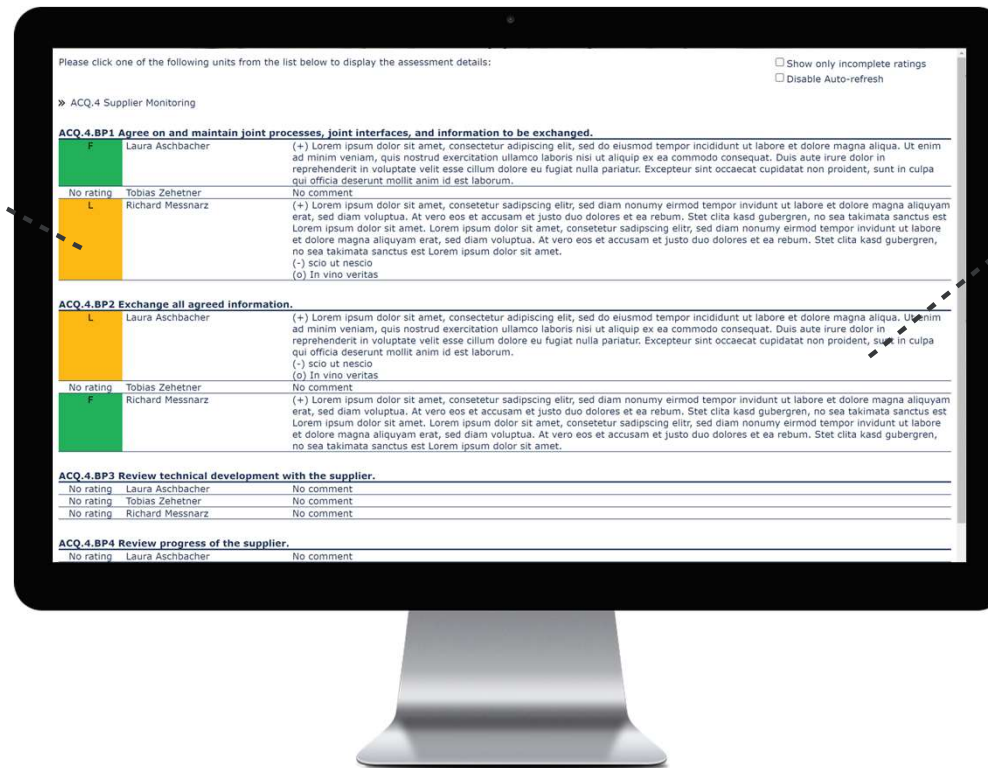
Please click one of the following units from the list below to display the assessment details:

☐ Show only incomplete ratings
☐ Disable Auto-refresh

» ACQ.4 Supplier Monitoring

ACQ.4.BP1 Agree on and maintain joint processes, joint interfaces, and information to be exchanged.

| | | |
|---|---|---|
| F | Laura Aschbacher | (+) Lorem ipsum dolor sit amet, consectetur adipiscing elit, sed do eiusmod tempor incididunt ut labore et dolore magna aliqua. Ut enim ad minim veniam, quis nostrud exercitation ullamco laboris nisi ut aliquip ex ea commodo consequat. Duis aute irure dolor in reprehenderit in voluptate velit esse cillum dolore eu fugiat nulla pariatur. Excepteur sint occaecat cupidatat non proident, sunt in culpa qui officia deserunt mollit anim id est laborum. |
| No rating | Tobias Zehetner | No comment |
| L | Richard Messnarz | (+) Lorem ipsum dolor sit amet, consetetur sadipscing elitr, sed diam nonumy eirmod tempor invidunt ut labore et dolore magna aliquyam erat, sed diam voluptua. At vero eos et accusam et justo duo dolores et ea rebum. Stet clita kasd gubergren, no sea takimata sanctus est Lorem ipsum dolor sit amet. Lorem ipsum dolor sit amet, consetetur sadipscing elitr, sed diam nonumy eirmod tempor invidunt ut labore et dolore magna aliquyam erat, sed diam voluptua. At vero eos et accusam et justo duo dolores et ea rebum. Stet clita kasd gubergren, no sea takimata sanctus est Lorem ipsum dolor sit amet. (-) scio ut nescio (o) In vino veritas |

ACQ.4.BP2 Exchange all agreed information.

| | | |
|---|---|---|
| L | Laura Aschbacher | (+) Lorem ipsum dolor sit amet, consectetur adipiscing elit, sed do eiusmod tempor incididunt ut labore et dolore magna aliqua. Ut enim ad minim veniam, quis nostrud exercitation ullamco laboris nisi ut aliquip ex ea commodo consequat. Duis aute irure dolor in reprehenderit in voluptate velit esse cillum dolore eu fugiat nulla pariatur. Excepteur sint occaecat cupidatat non proident, sunt in culpa qui officia deserunt mollit anim id est laborum. (-) scio ut nescio (o) In vino veritas |
| No rating | Tobias Zehetner | No comment |
| F | Richard Messnarz | (+) Lorem ipsum dolor sit amet, consetetur sadipscing elitr, sed diam nonumy eirmod tempor invidunt ut labore et dolore magna aliquyam erat, sed diam voluptua. At vero eos et accusam et justo duo dolores et ea rebum. Stet clita kasd gubergren, no sea takimata sanctus est Lorem ipsum dolor sit amet. Lorem ipsum dolor sit amet, consetetur sadipscing elitr, sed diam nonumy eirmod tempor invidunt ut labore et dolore magna aliquyam erat, sed diam voluptua. At vero eos et accusam et justo duo dolores et ea rebum. Stet clita kasd gubergren, no sea takimata sanctus est Lorem ipsum dolor sit amet. |

ACQ.4.BP3 Review technical development with the supplier.

| | | |
|---|---|---|
| No rating | Laura Aschbacher | No comment |
| No rating | Tobias Zehetner | No comment |
| No rating | Richard Messnarz | No comment |

ACQ.4.BP4 Review progress of the supplier.

| | | |
|---|---|---|
| No rating | Laura Aschbacher | No comment |